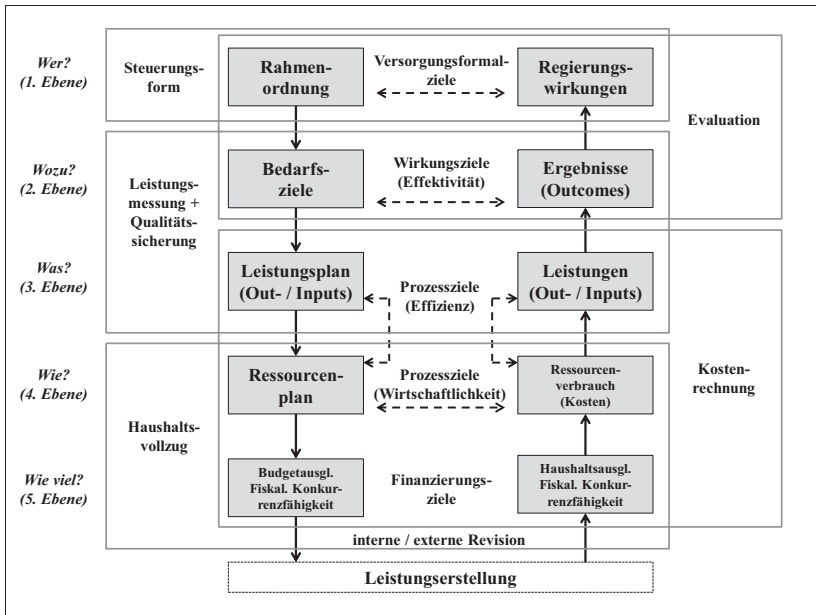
Wer?
(1. Ebene)

Steuerungsform

Rahmenordnung

Versorgungsformalziele

Regierungswirkungen

Evaluation

Wozu?
(2. Ebene)

Leistungsmessung + Qualitätssicherung

Bedarfsziele

Wirkungsziele (Effektivität)

Ergebnisse (Outcomes)

Was?
(3. Ebene)

Leistungsplan (Out- / Inputs)

Prozessziele (Effizienz)

Leistungen (Out- / Inputs)

Wie?
(4. Ebene)

Ressourcenplan

Prozessziele (Wirtschaftlichkeit)

Ressourcenverbrauch (Kosten)

Kostenrechnung

Haushaltsvollzug

Wie viel?
(5. Ebene)

Budgetausgl. Fiskal. Konkurrenzfähigkeit

Finanzierungsziele

Haushaltsausgl. Fiskal. Konkurrenzfähigkeit

interne / externe Revision

Leistungserstellung